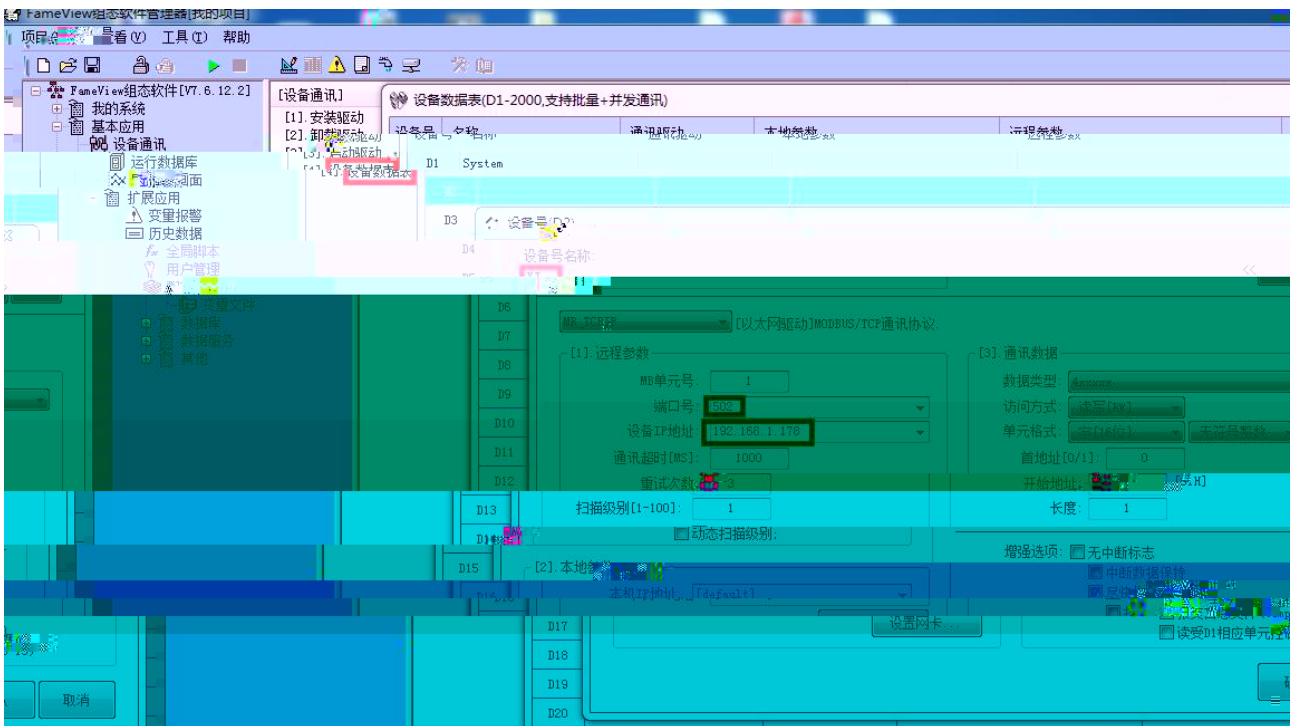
FameView组态软件管理器[我的项目]

项目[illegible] 查看(V) 工具(T) 帮助

FameView组态软件[V7.6.12.2]
我的系统
基本应用
设备通讯
运行数据库
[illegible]画面
扩展应用
变量报警
历史数据
全局脚本
用户管理
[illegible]
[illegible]文件
数据库
数据服务
其他

[设备通讯]
[1].安装驱动
[2].卸载驱动
[3].启动驱动
[4].设备数据表

设备数据表(D1-2000,支持批量+并发通讯)

设备号 名称 通讯驱动 本地参数 远程参数
D1 System
D3
D4
D6
D7
D8
D9
D10
D11
D12
D13
D14
D15
D16
D17
D18
D19
D20

设备号(D3)
设备号名称:
MB_TCPIP [以太网驱动]MODBUS/TCP通讯协议:
[1].远程参数
MB单元号: 1
端口号: 502
设备IP地址: 192.168.1.178
通讯超时[MS]: 1000
重试次数: 3
扫描级别[1-100]: 1
动态扫描级别:
[2].本地参数
本机IP地址: [default]
设置网卡...

[3].通讯数据
数据类型:
访问方式: 读写[RW]
单元格式:
首地址[0/1]: 0
开始地址: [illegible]H]
长度: 1
增强选项: 无中断标志
中断数据保持
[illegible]
读受D1相应单元控制

取消